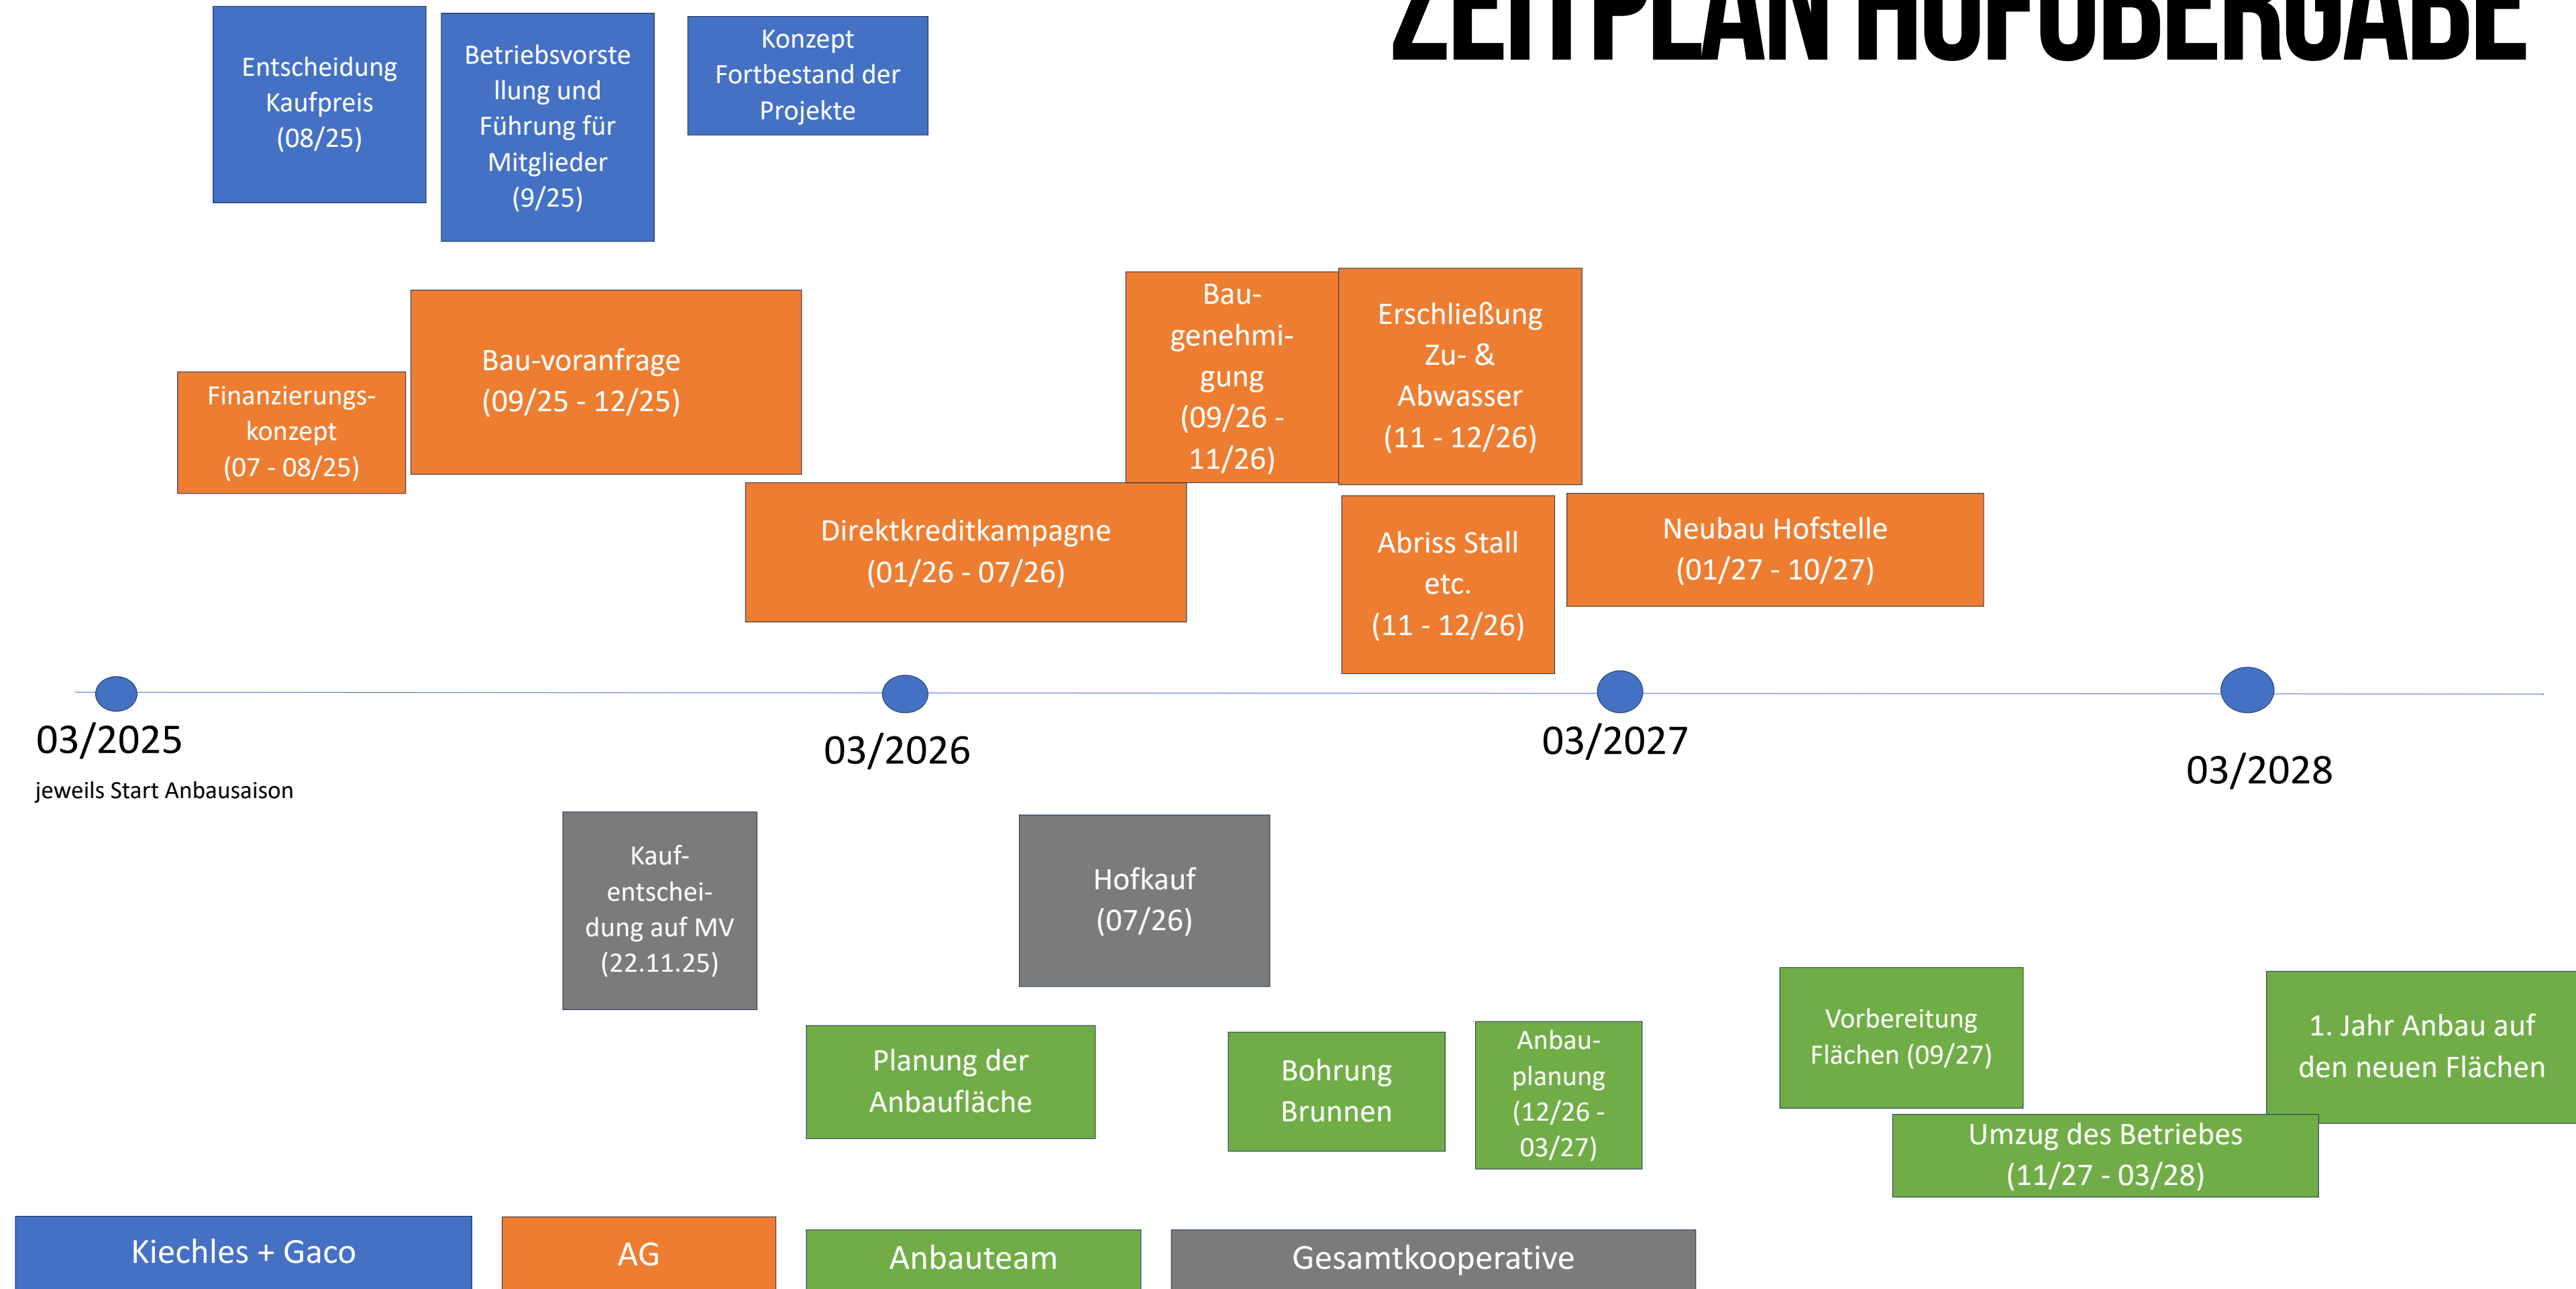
ZEITPLAN HOFÜBERGABE

Entscheidung Kaufpreis (08/25)

Betriebsvorstellung und Führung für Mitglieder (9/25)

Konzept Fortbestand der Projekte

Finanzierungskonzept (07 - 08/25)

Bau-voranfrage (09/25 - 12/25)

Baugenehmigung (09/26 - 11/26)

Erschließung Zu- & Abwasser (11 - 12/26)

Direktkreditkampagne (01/26 - 07/26)

Abriss Stall etc. (11 - 12/26)

Neubau Hofstelle (01/27 - 10/27)

03/2025

jeweils Start Anbausaison

03/2026

03/2027

03/2028

Kaufentscheidung auf MV (22.11.25)

Hofkauf (07/26)

Planung der Anbaufläche

Bohrung Brunnen

Anbauplanung (12/26 - 03/27)

Vorbereitung Flächen (09/27)

1. Jahr Anbau auf den neuen Flächen

Umzug des Betriebes (11/27 - 03/28)

Kiechles + Gaco

AG

Anbauteam

Gesamtkooperative